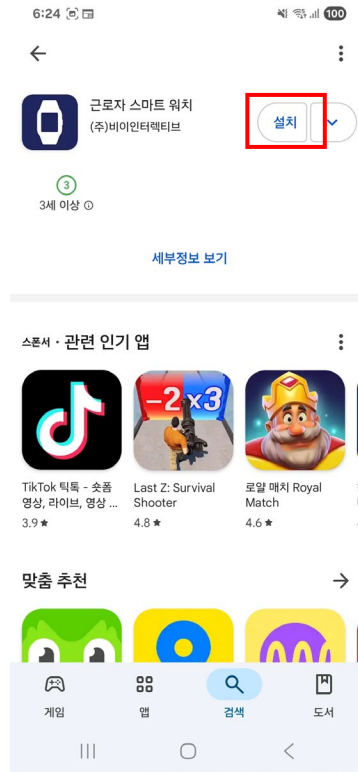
6:24

100

근로자 스마트 워치
(주)비이인터렉티브

설치

3
3세 이상 ⓘ

세부정보 보기

스폰서 · 관련 인기 앱

-2 x3

TikTok 틱톡 - 숏폼 영상, 라이브, 영상 ...
3.9 ★

Last Z: Survival Shooter
4.8 ★

로얄 매치 Royal Match
4.6 ★

맞춤 추천

게임
앱
검색
도서